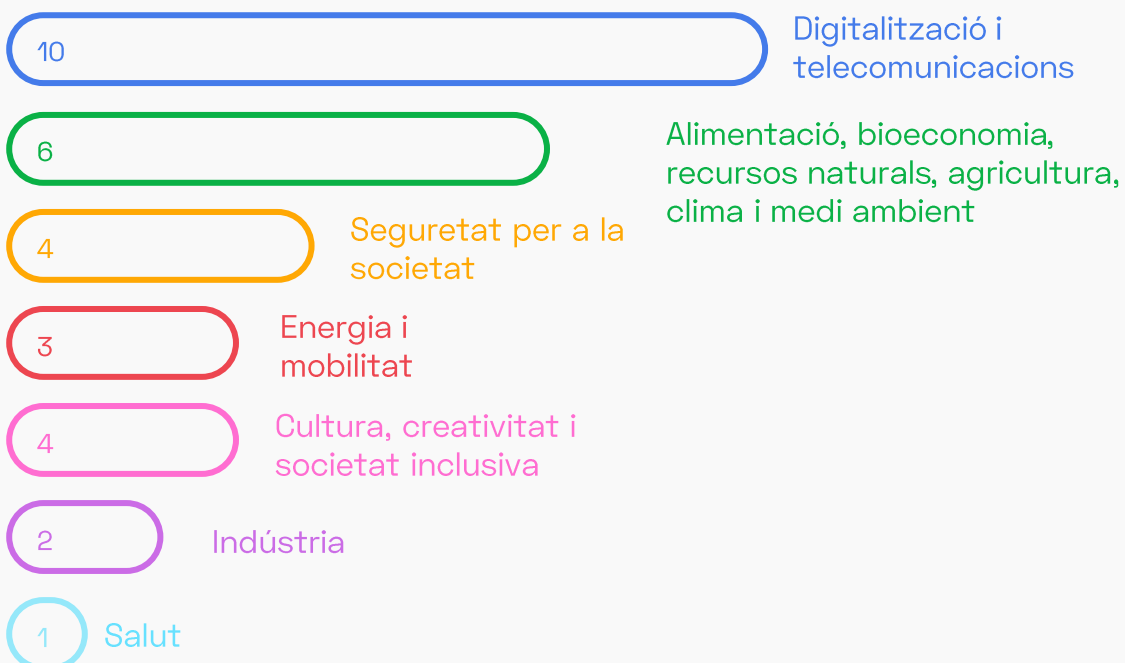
10 Digitalització i telecomunicacions

6 Alimentació, bioeconomia, recursos naturals, agricultura, clima i medi ambient

4 Seguretat per a la societat

3 Energia i mobilitat

4 Cultura, creativitat i societat inclusiva

2 Indústria

1 Salut